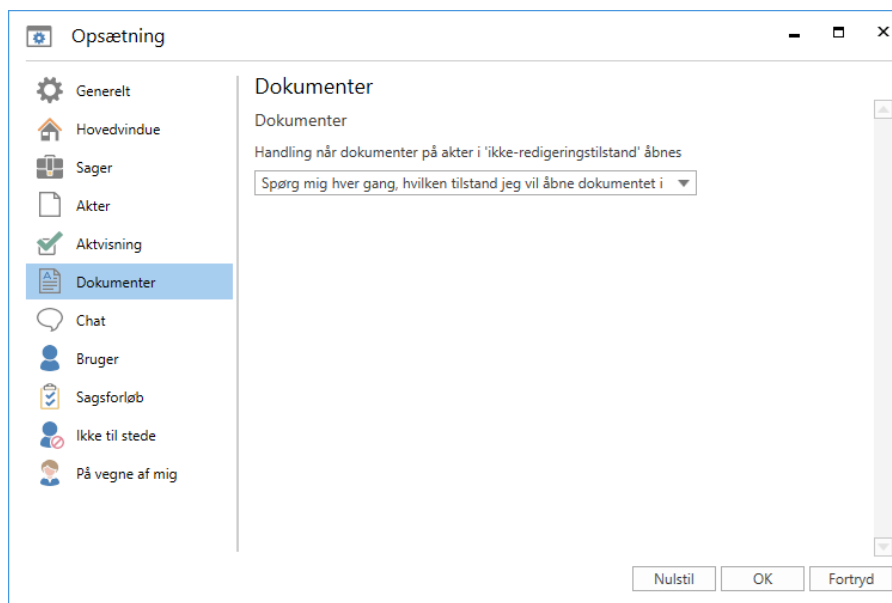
Opsætning

Generelt
Hovedvindue
Sager
Akter
Aktvisning
Dokumenter
Chat
Bruger
Sagsforløb
Ikke til stede
På vegne af mig

Dokumenter

Dokumenter

Handling når dokumenter på akter i 'ikke-redigeringstilstand' åbnes

Spørg mig hver gang, hvilken tilstand jeg vil åbne dokumentet i

Nulstil
OK
Fortryd